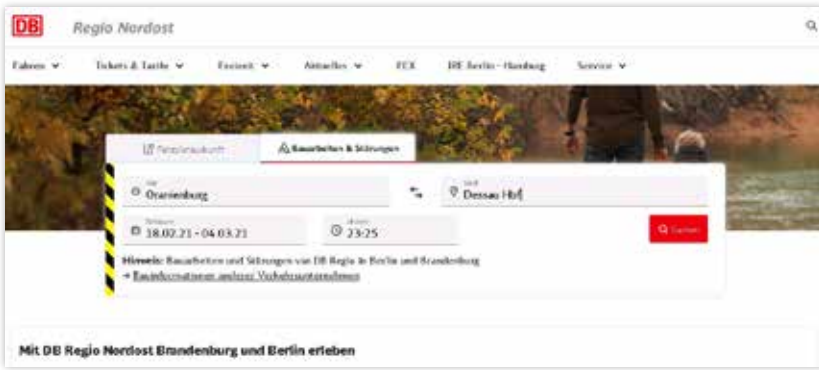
DB Regio Nordost

Fahren ⌄ Tickets & Tarife ⌄ Freizeit ⌄ Aktuelles ⌄ FEX IRE Berlin - Hamburg Service ⌄

Fahrplanauskunft Bauarbeiten & Störungen

Von Oranienburg

Nach Dessau Hbf

Zeitraum 18.02.21 - 04.03.21

Uhrzeit 23:25

Suchen

Hinweis: Bauarbeiten und Störungen von DB Regio in Berlin und Brandenburg
→ Bauinformationen anderer Verkehrsunternehmen

Mit DB Regio Nordost Brandenburg und Berlin erleben